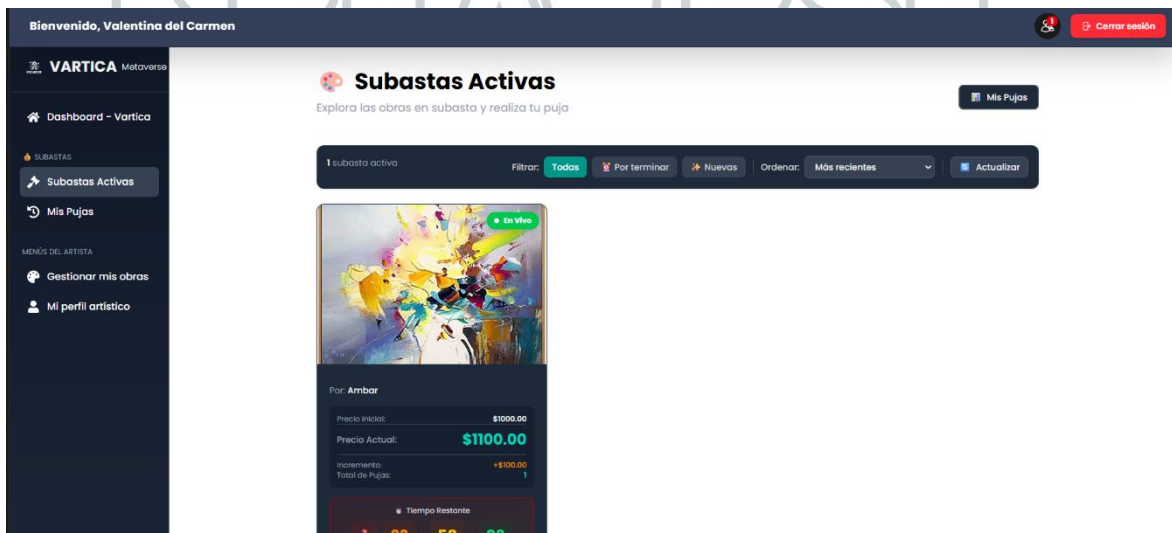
Bienvenido, Valentina del Carmen

Cerrar sesión

VARTICA Metaverse

Dashboard - Vartica

SUBASTAS

Subastas Activas

Mis Pujas

MENÚS DEL ARTISTA

Gestionar mis obras

Mi perfil artístico

Subastas Activas

Explora las obras en subasta y realiza tu puja

Mis Pujas

1 subasta activa

Filtrar: Todas | Por terminar | Nuevas | Ordenar: Más recientes | Actualizar

En Vivo

Por: Ambar

Precio Inicial: $1000.00

Precio Actual: $1100.00

Incremento: +$100.00

Total de Pujas: 1

Tiempo Restante

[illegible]